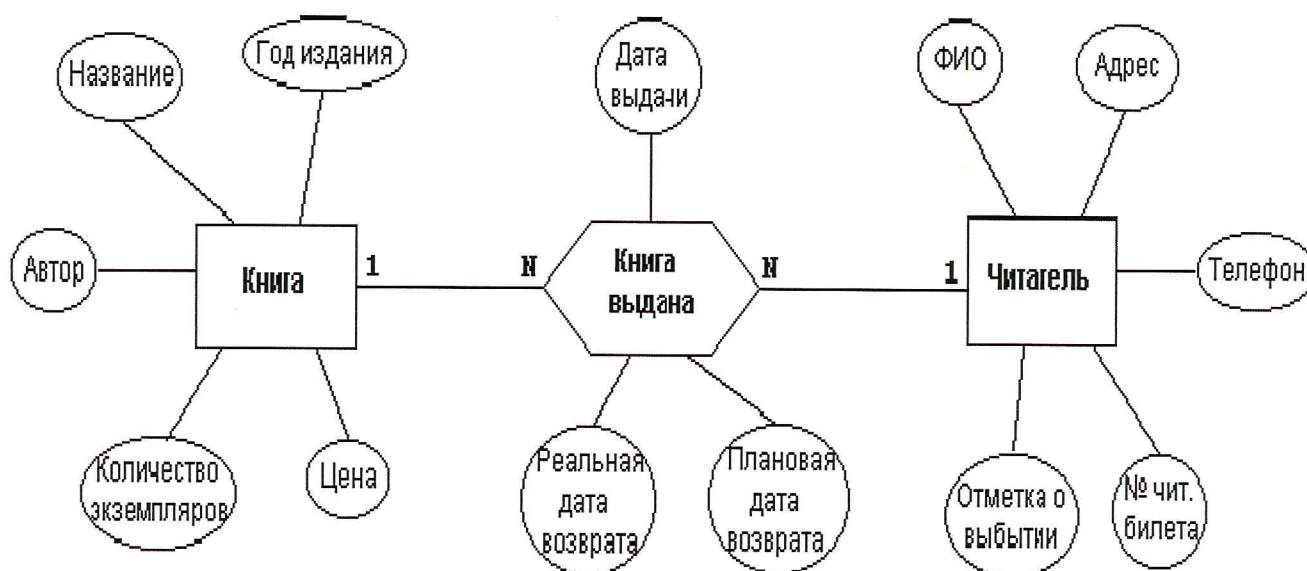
Название

Год издания

Дата выдачи

ФИО

Адрес

Автор

Книга

1

N

Книга выдана

N

1

Читатель

Телефон

Количество экземпляров

Цена

Реальная дата возврата

Плановая дата возврата

Отметка о выбытии

№ чит. билета